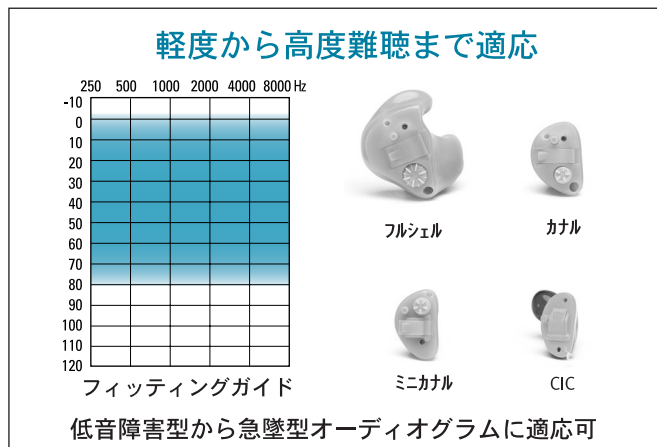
軽度から高度難聴まで適応

250 500 1000 2000 4000 8000 Hz

-10
0
10
20
30
40
50
60
70
80
90
100
110
120

フィッティングガイド

フルシェル

カナル

ミニカナル

CIC

低音障害型から急墜型オーディオグラムに適応可